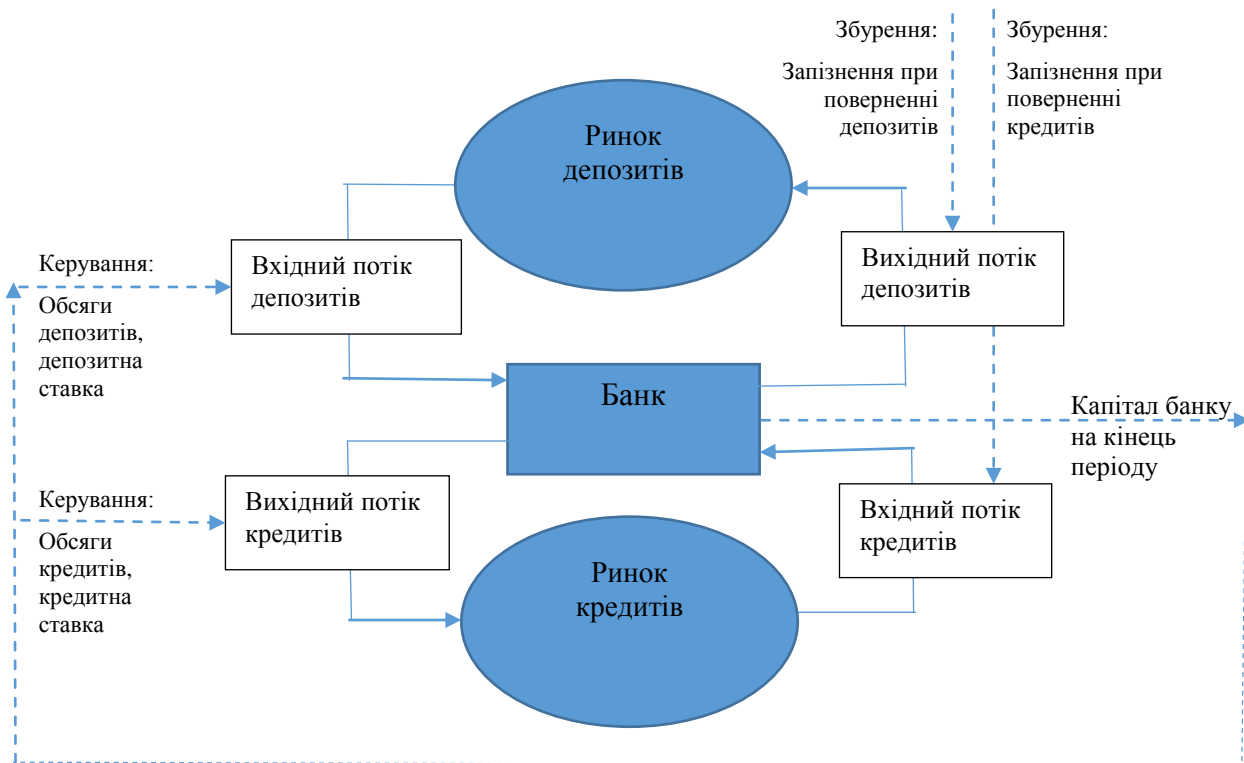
Збурення:

Запізнення при поверненні депозитів

Збурення:

Запізнення при поверненні кредитів

Ринок депозитів

Керування:

Обсяги депозитів, депозитна ставка

Вхідний потік депозитів

Вихідний потік депозитів

Банк

Капітал банку на кінець періоду

Керування:

Обсяги кредитів, кредитна ставка

Вихідний потік кредитів

Вхідний потік кредитів

Ринок кредитів